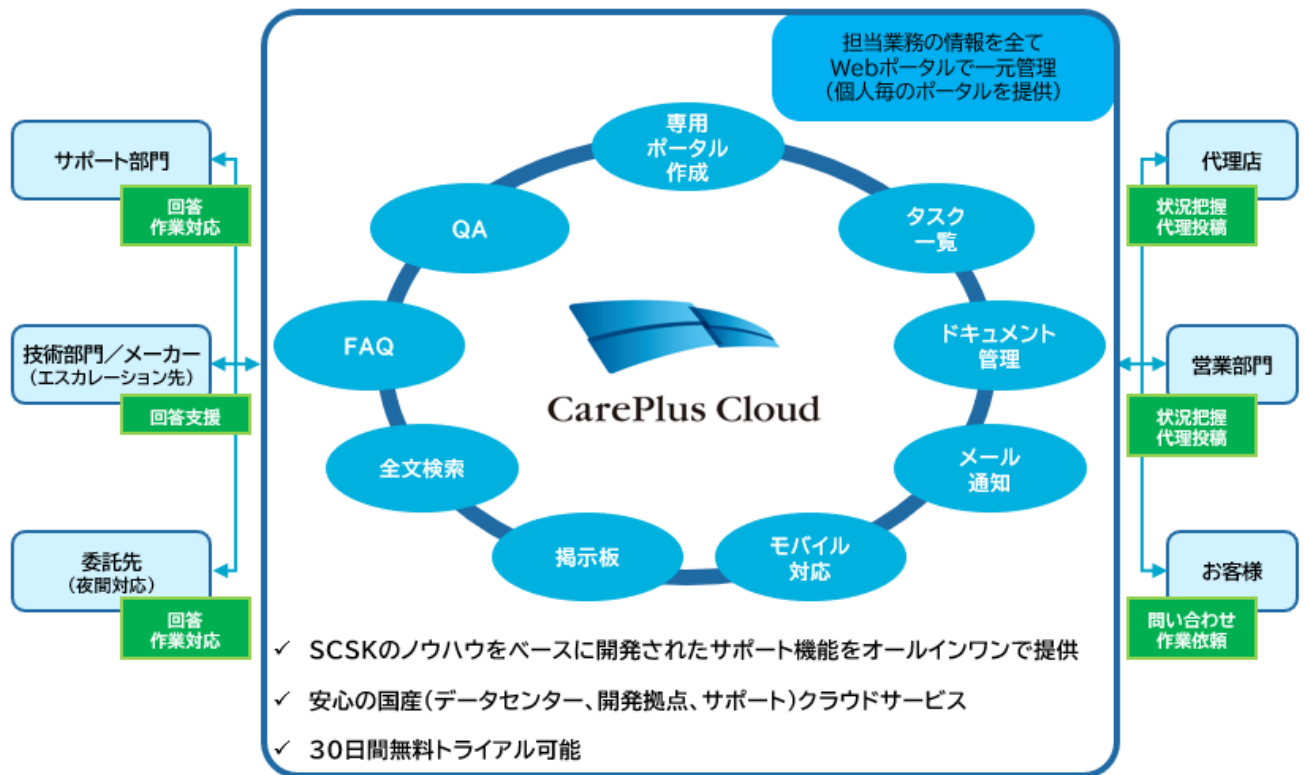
サポート部門
回答
作業対応

技術部門／メーカー
（エスカレーション先）
回答支援

委託先
（夜間対応）
回答
作業対応

担当業務の情報を全て
Webポータルで一元管理
（個人毎のポータルを提供）

専用
ポータル
作成

タスク
一覧

ドキュメント
管理

メール
通知

モバイル
対応

掲示板

全文検索

FAQ

QA

CarePlus Cloud

✓ SCSKのノウハウをベースに開発されたサポート機能をオールインワンで提供
✓ 安心の国産（データセンター、開発拠点、サポート）クラウドサービス
✓ 30日間無料トライアル可能

代理店
状況把握
代理投稿

営業部門
状況把握
代理投稿

お客様
問い合わせ
作業依頼